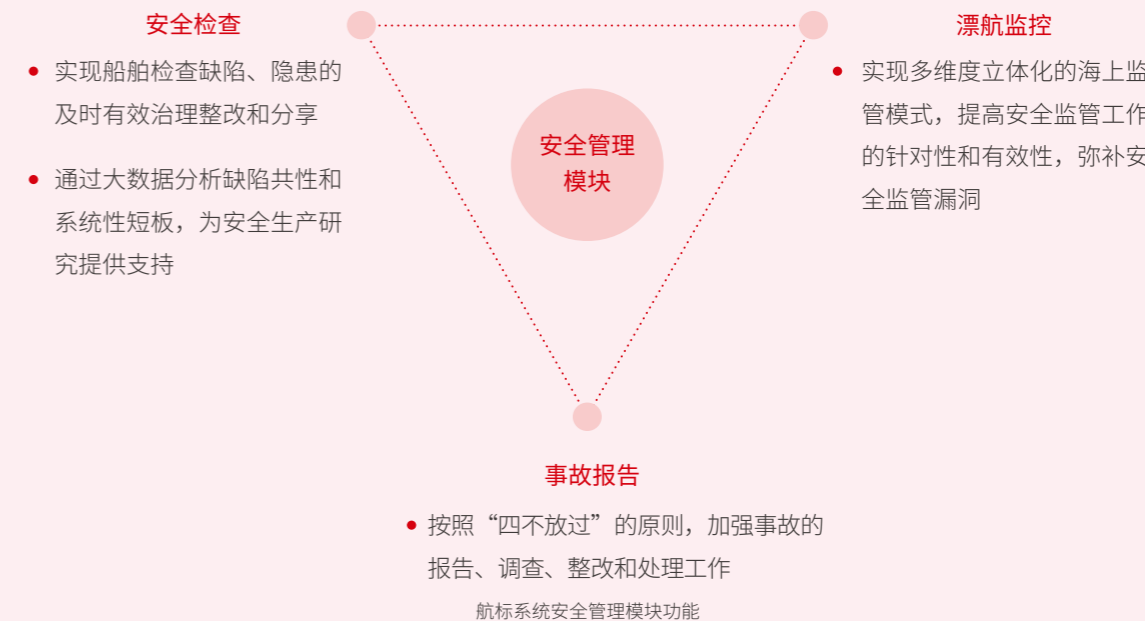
安全检查

• 实现船舶检查缺陷、隐患的及时有效治理整改和分享

• 通过大数据分析缺陷共性和系统性短板，为安全生产研究提供支持

安全管理模块

漂航监控

• 实现多维度立体化的海上监管模式，提高安全监管工作的针对性和有效性，弥补安全监管漏洞

事故报告

• 按照“四不放过”的原则，加强事故的报告、调查、整改和处理工作

航标系统安全管理模块功能